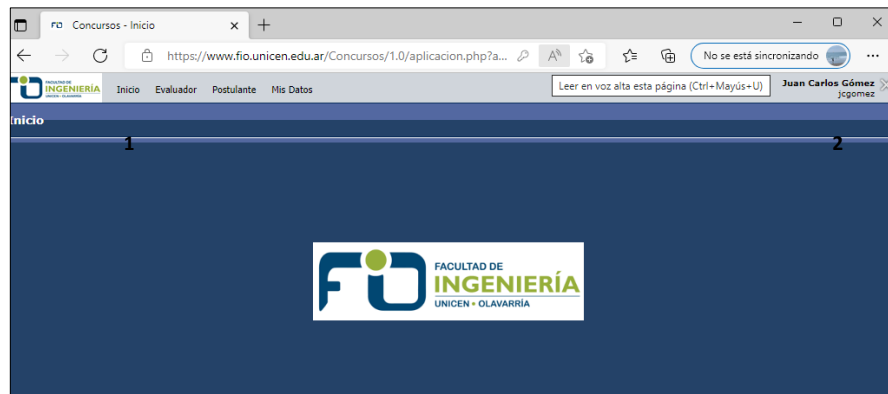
Concursos - Inicio

https://www.fio.unicen.edu.ar/Concursos/1.0/aplicacion.php?a...

No se está sincronizando

FACULTAD DE INGENIERÍA UNICEN • OLAVARRÍA

Inicio Evaluador Postulante Mis Datos

Leer en voz alta esta página (Ctrl+Mayús+U)

Juan Carlos Gómez
jcgomez

Inicio

1

2

FACULTAD DE
INGENIERÍA
UNICEN • OLAVARRÍA